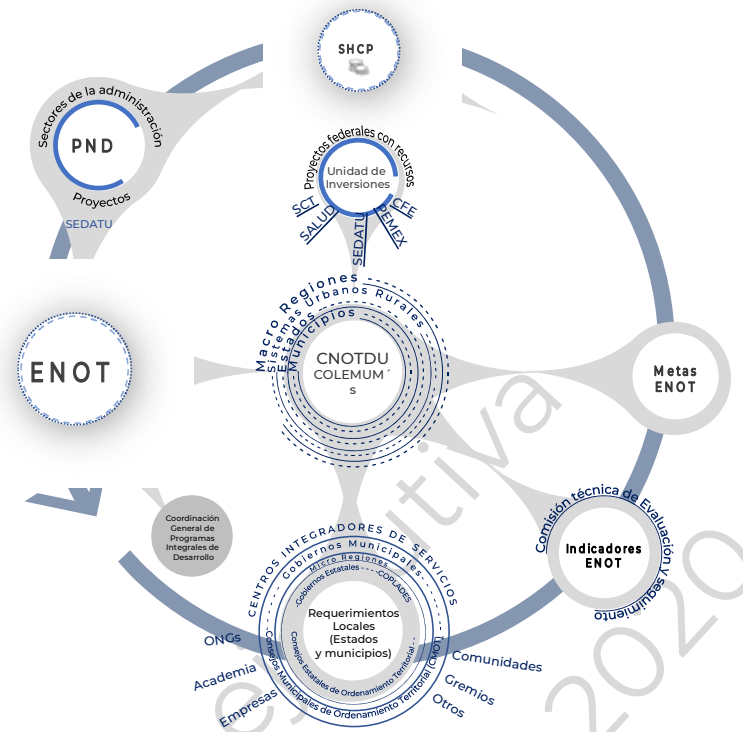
SHCP

Sectores de la administración
PND
Proyectos
SEDATU

Proyectos federales con recursos
Unidad de Inversiones
SCT
SALUD
SEDATU
PEMEX
CFE

Macro Regiones
Sistemas Urbanos Rurales
Estados
Municipios
CNOTDU
COLEMUM´s

ENOT

Metas ENOT

Coordinación General de Programas Integrales de Desarrollo

Comisión técnica de Evaluación y seguimiento
Indicadores ENOT

CENTROS INTEGRADORES DE SERVICIOS
Gobiernos Municipales
Micro Regiones
Gobiernos Estatales
COPLADES
Requerimientos Locales (Estados y municipios)
Consejos Estatales de Ordenamiento Territorial
Consejos Municipales de Ordenamiento Territorial (CMOT)
ONGs
Academia
Empresas
Comunidades
Gremios
Otros

ejecutiva
2020